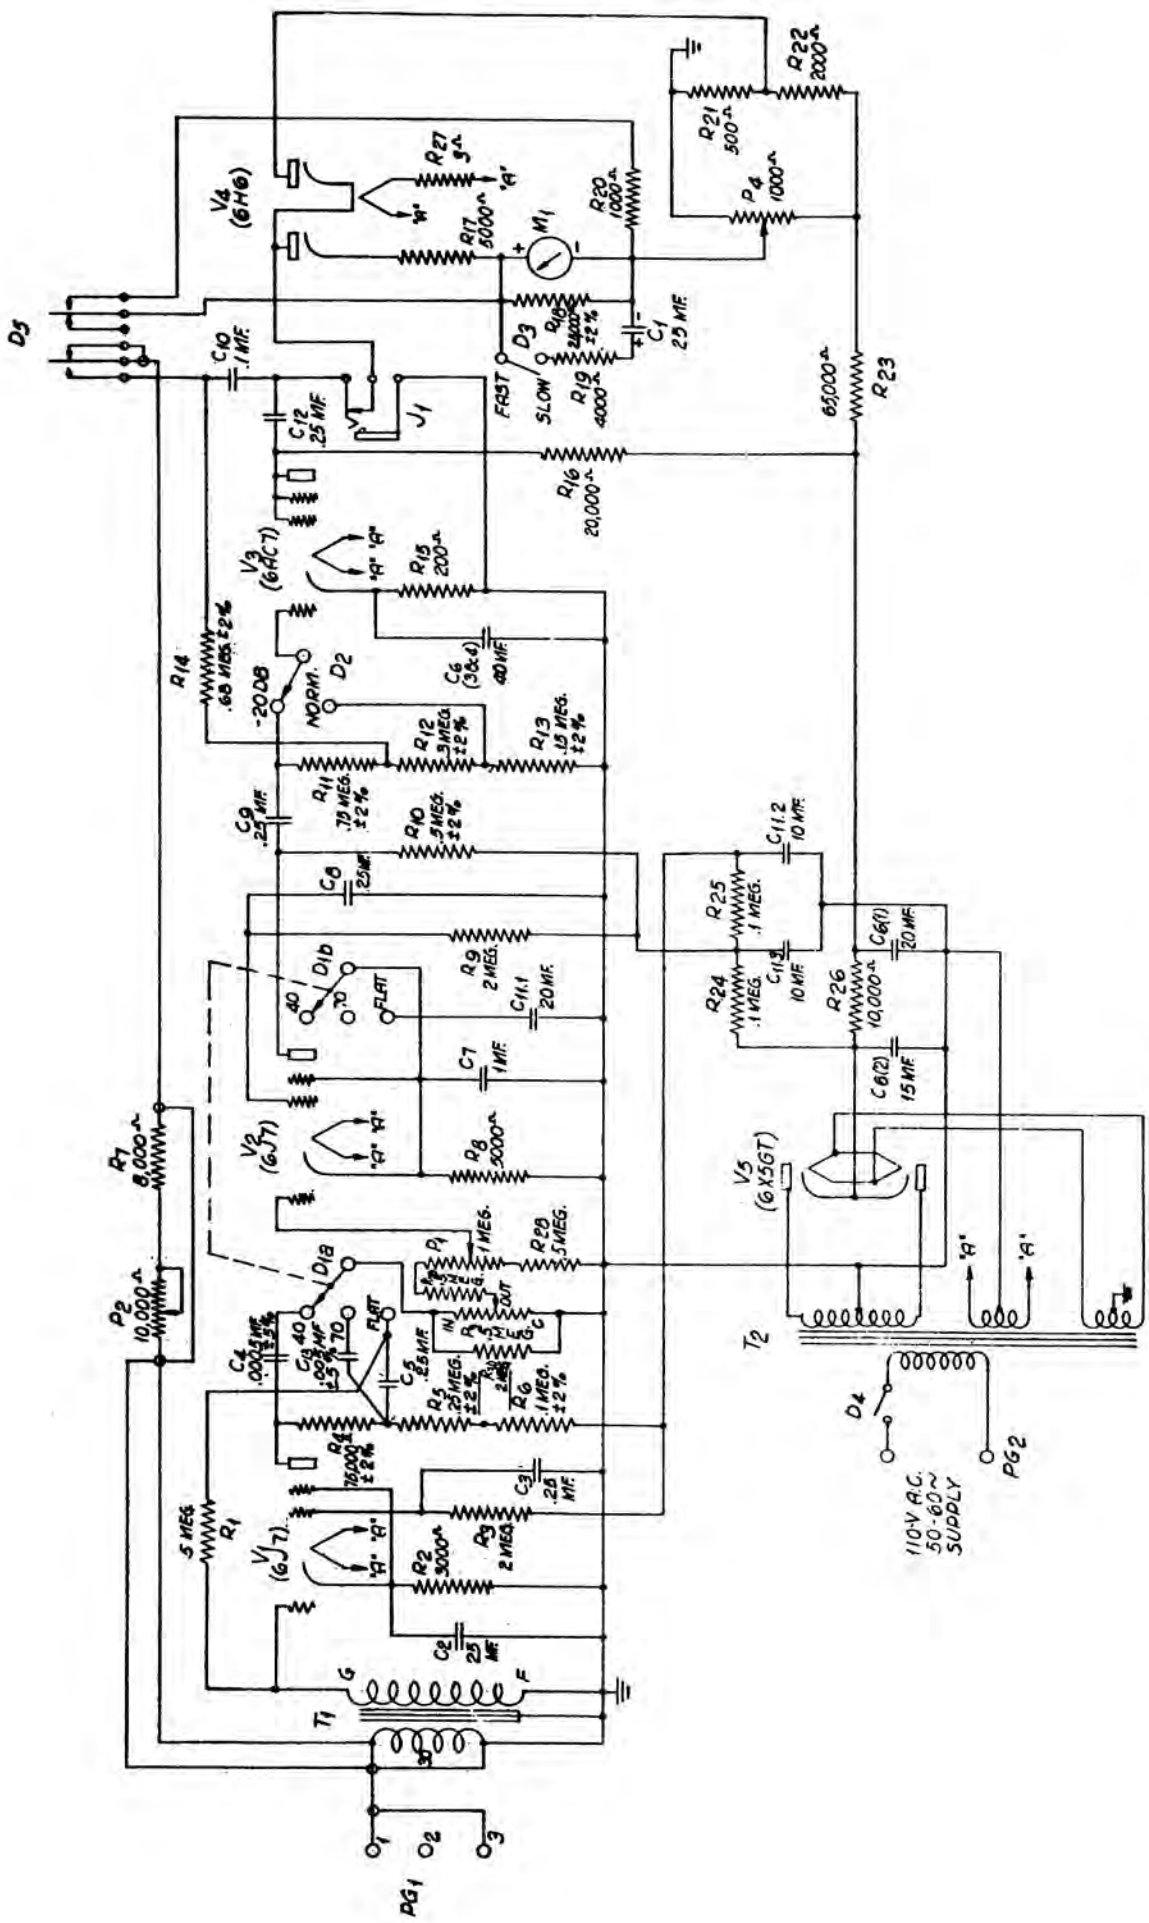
D5

C10 1 MF.

C12 .25 MF.

J1

V4 (6H6)

"H"

R27 9Ω

"A"

R17 5000Ω

M1

R20 1000Ω

R21 500Ω

R22 2000Ω

P4 1000Ω

R18 2800Ω ±2%

C1 25 MF.

D3

FAST

SLOW

R19 4000Ω

R23 65,000Ω

R16 20,000Ω

V3 (6AC7)

"A" "A"

R15 200Ω

C6 (3&4) 40 MF.

R14 .68 MEG. ±2%

-20DB

NORM.

D2

R12 3 MEG. ±2%

R13 .15 MEG. ±2%

C9 .25 MF.

R11 .75 MEG. ±2%

R10 .5 MEG. ±2%

C11.2 10 MF.

C8 .25 MF.

R25 .1 MEG.

R9 2 MEG.

D1D

40

70

FLAT

C11.1 20 MF.

C11.3 10 MF.

R24 .1 MEG.

R26 10,000Ω

C6(1) 20 MF.

C7 1 MF.

C6(2) 15 MF.

V2 (6J7)

"A" "A"

R8 5000Ω

V5 (6X5GT)

R7 8,000Ω

P2 10,000Ω

D1B

40

70

FLAT

P1 1 MEG.

R28 .5 MEG.

P3 .5 MEG.

OUT

IN

C4 .0004 MF. ±5%

C13 .002 MF. ±5%

C5 .25 MF.

R5 .25 MEG. ±2%

R30 2 MEG.

R6 1 MEG. ±2%

"A"

"A"

T2

D4

110-V A.C. 50-60~ SUPPLY

PG2

R1 5 MEG.

V1 (6J7)

"A" "A"

R4 76,000Ω ±2%

R2 3000Ω

R3 2 MEG.

C3 .25 MF.

C2 25 MF.

G

F

T1

PG1

1

2

3